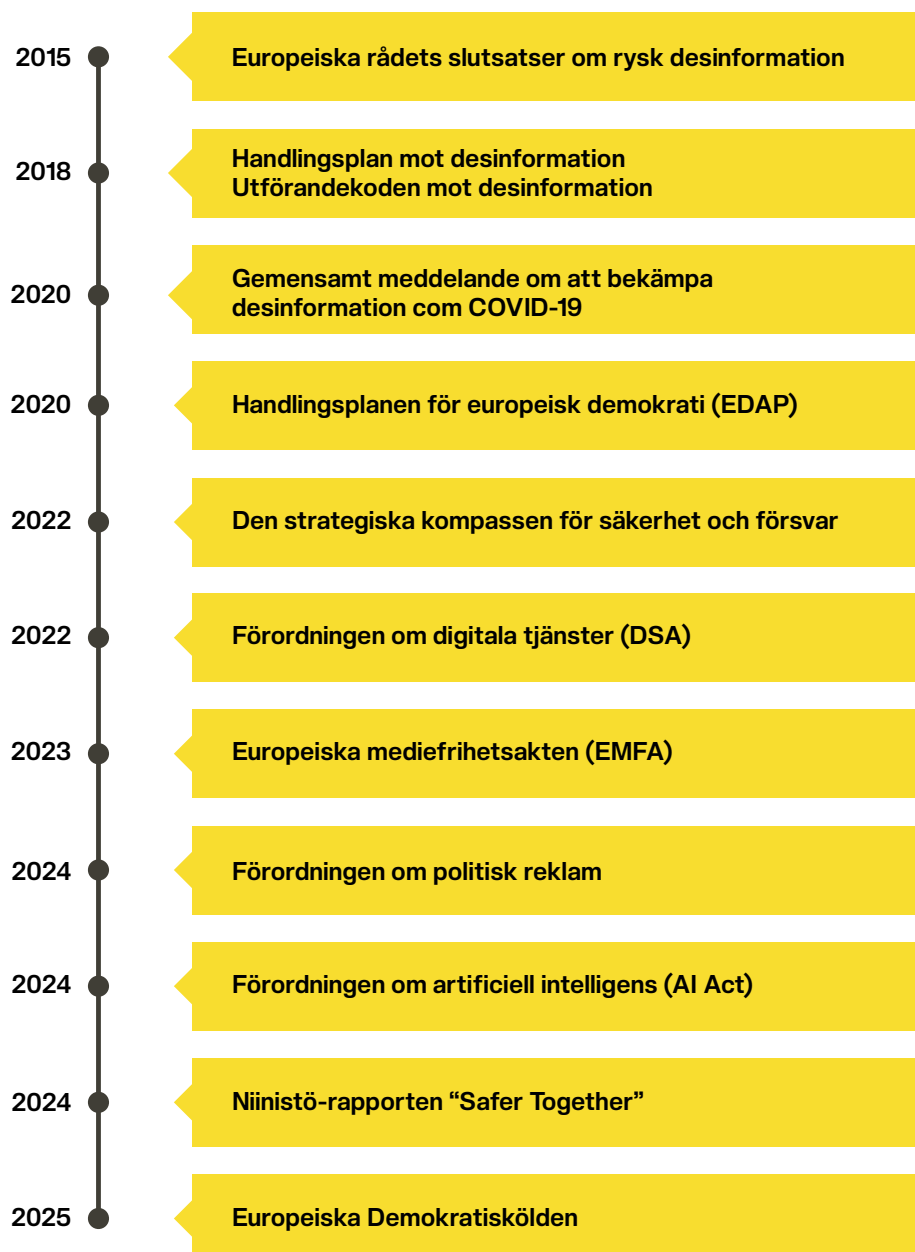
2015
Europeiska rådets slutsatser om rysk desinformation

2018
Handlingsplan mot desinformation
Utförandekoden mot desinformation

2020
Gemensamt meddelande om att bekämpa desinformation com COVID-19

2020
Handlingsplanen för europeisk demokrati (EDAP)

2022
Den strategiska kompassen för säkerhet och försvar

2022
Förordningen om digitala tjänster (DSA)

2023
Europeiska mediefrihetsakten (EMFA)

2024
Förordningen om politisk reklam

2024
Förordningen om artificiell intelligens (AI Act)

2024
Niinistö-rapporten "Safer Together"

2025
Europeiska Demokratiskölden